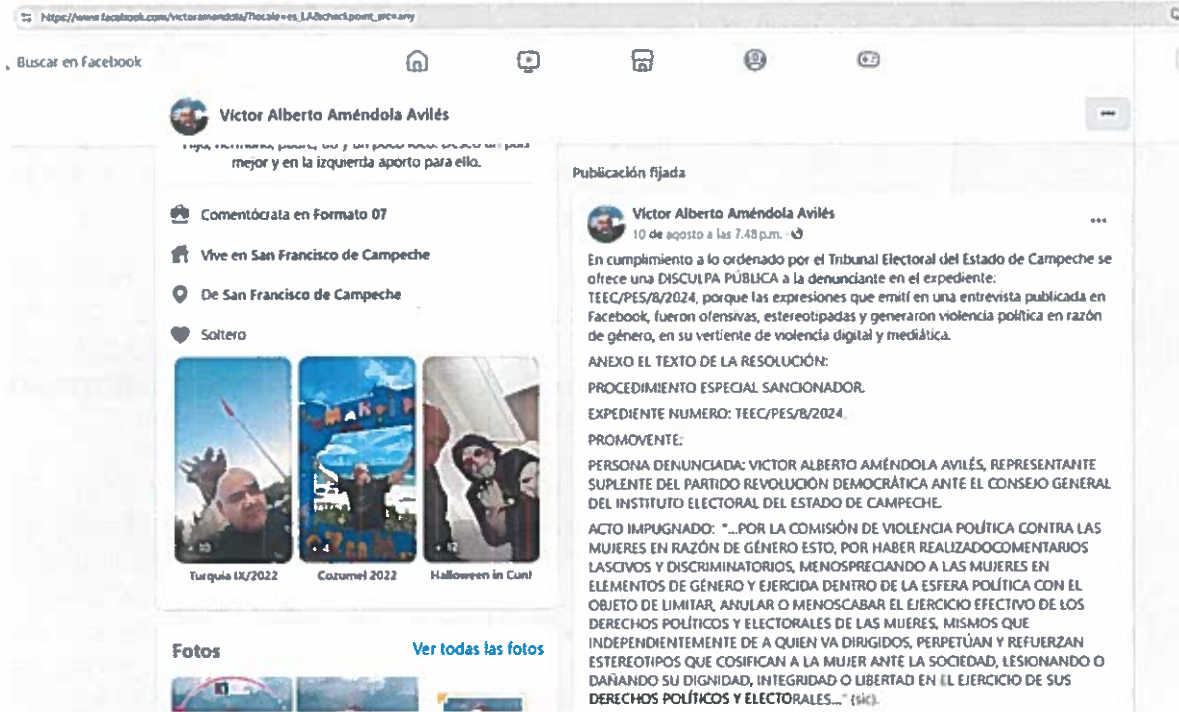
https://www.facebook.com/victoramendola/?locale=es_LA&sk=directory_intro

Buscar en Facebook

Víctor Alberto Améndola Avilés

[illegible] mejor y en la izquierda aporto para ello.

Comentócrata en Formato 07

Vive en San Francisco de Campeche

De San Francisco de Campeche

Soltero

+ 10
Turquía IX/2022

+ 4
Cozumel 2022

+ 12
Halloween in Cun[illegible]

Fotos

Ver todas las fotos

Publicación fijada

Víctor Alberto Améndola Avilés
10 de agosto a las 7:48 p.m. ·

En cumplimiento a lo ordenado por el Tribunal Electoral del Estado de Campeche se ofrece una DISCULPA PÚBLICA a la denunciante en el expediente: TEEC/PES/8/2024, porque las expresiones que emití en una entrevista publicada en Facebook, fueron ofensivas, estereotipadas y generaron violencia política en razón de género, en su vertiente de violencia digital y mediática.

ANEXO EL TEXTO DE LA RESOLUCIÓN:

PROCEDIMIENTO ESPECIAL SANCIONADOR.

EXPEDIENTE NUMERO: TEEC/PES/8/2024.

PROMOVENTE:

PERSONA DENUNCIADA: VICTOR ALBERTO AMÉNDOLA AVILÉS, REPRESENTANTE SUPLENTE DEL PARTIDO REVOLUCIÓN DEMOCRÁTICA ANTE EL CONSEJO GENERAL DEL INSTITUTO ELECTORAL DEL ESTADO DE CAMPECHE.

ACTO IMPUGNADO: "...POR LA COMISIÓN DE VIOLENCIA POLÍTICA CONTRA LAS MUJERES EN RAZÓN DE GÉNERO ESTO, POR HABER REALIZADOCOMENTARIOS LASCIVOS Y DISCRIMINATORIOS, MENOSPRECIANDO A LAS MUJERES EN ELEMENTOS DE GÉNERO Y EJERCIDA DENTRO DE LA ESFERA POLÍTICA CON EL OBJETO DE LIMITAR, ANULAR O MENOSCABAR EL EJERCICIO EFECTIVO DE LOS DERECHOS POLÍTICOS Y ELECTORALES DE LAS MUJERES, MISMOS QUE INDEPENDIENTEMENTE DE A QUIEN VA DIRIGIDOS, PERPETÚAN Y REFUERZAN ESTEREOTIPOS QUE COSIFICAN A LA MUJER ANTE LA SOCIEDAD, LESIONANDO O DAÑANDO SU DIGNIDAD, INTEGRIDAD O LIBERTAD EN EL EJERCICIO DE SUS DERECHOS POLÍTICOS Y ELECTORALES..." (sic).